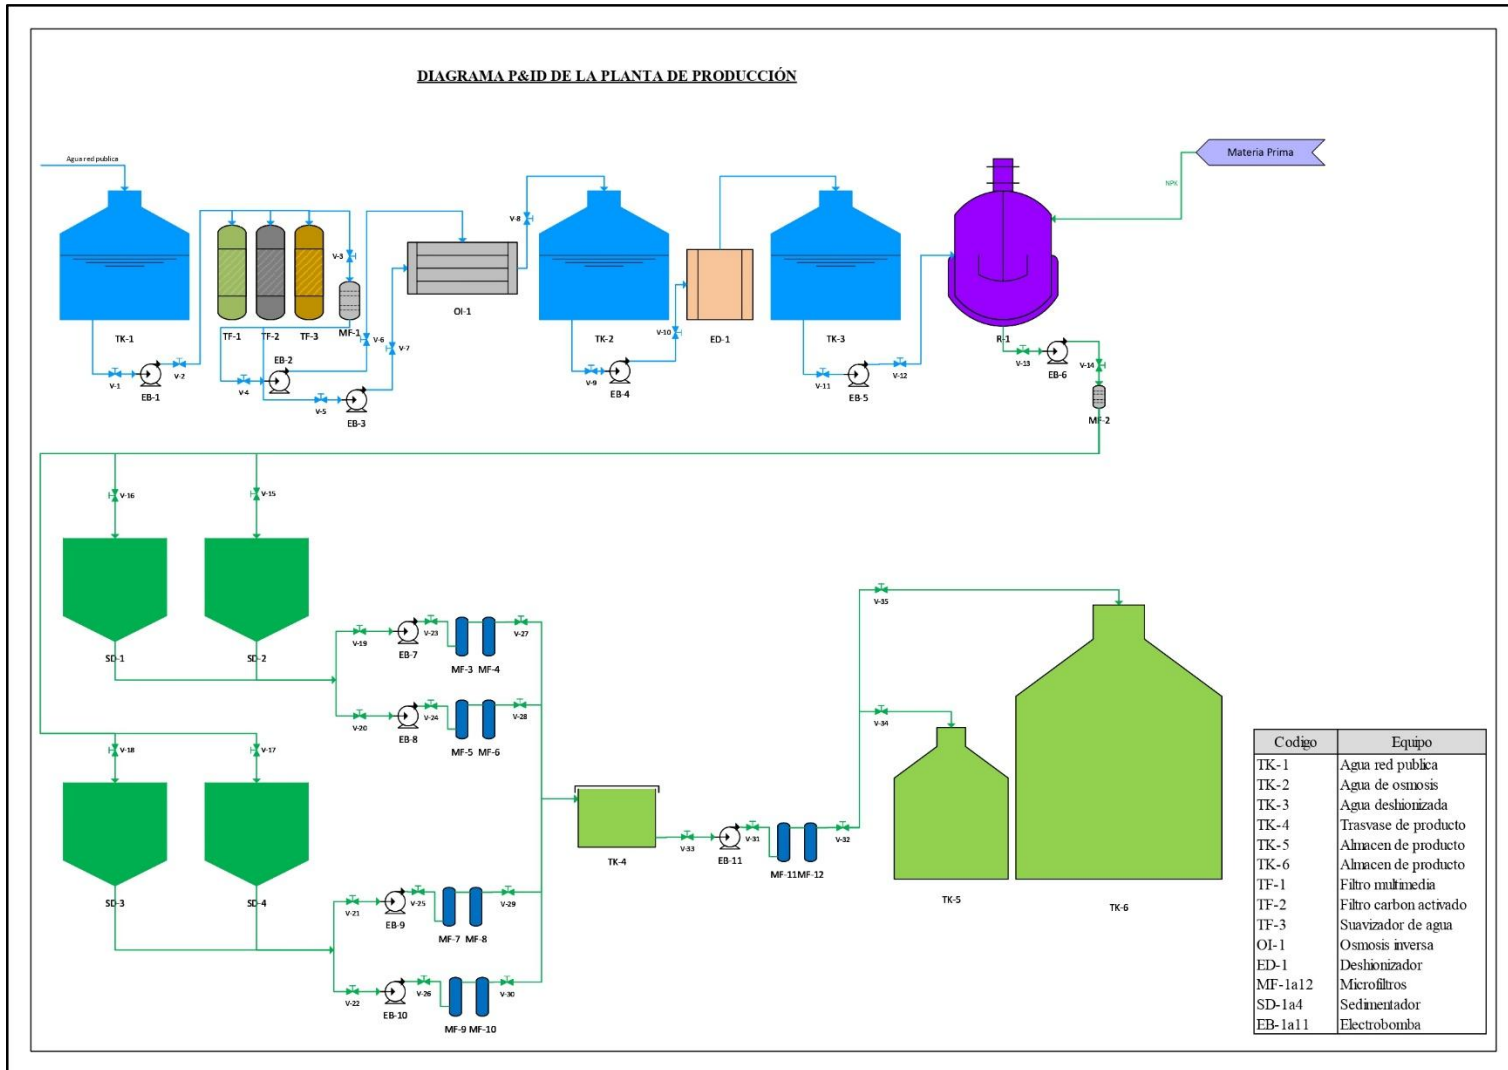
DIAGRAMA P&ID DE LA PLANTA DE PRODUCCIÓN

Agua red publica

Materia Prima

NPK

V-8

V-3

TK-1

TF-1

TF-2

TF-3

MF-1

OI-1

TK-2

ED-1

TK-3

R-1

EB-2

V-6

V-7

V-10

V-1

EB-1

V-2

V-4

V-5

EB-3

V-9

EB-4

V-11

EB-5

V-12

V-13

EB-6

V-14

MF-2

V-16

V-15

SD-1

SD-2

V-19

EB-7

V-23

MF-3 MF-4

V-27

V-20

EB-8

V-24

MF-5 MF-6

V-28

V-35

V-34

V-18

V-17

SD-3

SD-4

TK-4

V-33

EB-11

V-31

MF-11MF-12

V-32

TK-5

TK-6

V-21

EB-9

V-25

MF-7 MF-8

V-29

V-22

EB-10

V-26

MF-9 MF-10

V-30

| Codigo | Equipo |
|---|---|
| TK-1 | Agua red publica |
| TK-2 | Agua de osmosis |
| TK-3 | Agua deshionizada |
| TK-4 | Trasvase de producto |
| TK-5 | Almacen de producto |
| TK-6 | Almacen de producto |
| TF-1 | Filtro multimedia |
| TF-2 | Filtro carbon activado |
| TF-3 | Suavizador de agua |
| OI-1 | Osmosis inversa |
| ED-1 | Deshionizador |
| MF-1a12 | Microfiltros |
| SD-1a4 | Sedimentador |
| EB-1a11 | Electrobomba |